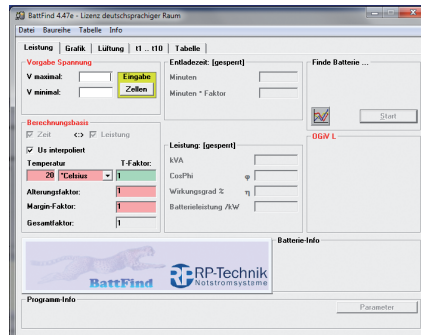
BattFind 4.47e - Lizenz deutschsprachiger Raum

Datei Baureihe Tabelle Info

Leistung Grafik Lüftung t1 .. t10 Tabelle

Vorgabe Spannung

V maximal:

V minimal:

Eingabe

Zellen

Entladezeit: [gesperrt]

Minuten

Minuten * Faktor

Finde Batterie ...

Start

Berechnungsbasis

Zeit <> Leistung

Us interpoliert

Temperatur

T-Faktor:

20 °Celsius 1

Alterungsfaktor: 1

Margin-Faktor: 1

Gesamtfaktor: 1

Leistung: [gesperrt]

kVA

CosPhi φ

Wirkungsgrad % η

Batterieleistung /kW

OGiV L

BattFind

RP-Technik Notstromsysteme

Batterie-Info

Programm-Info

Parameter